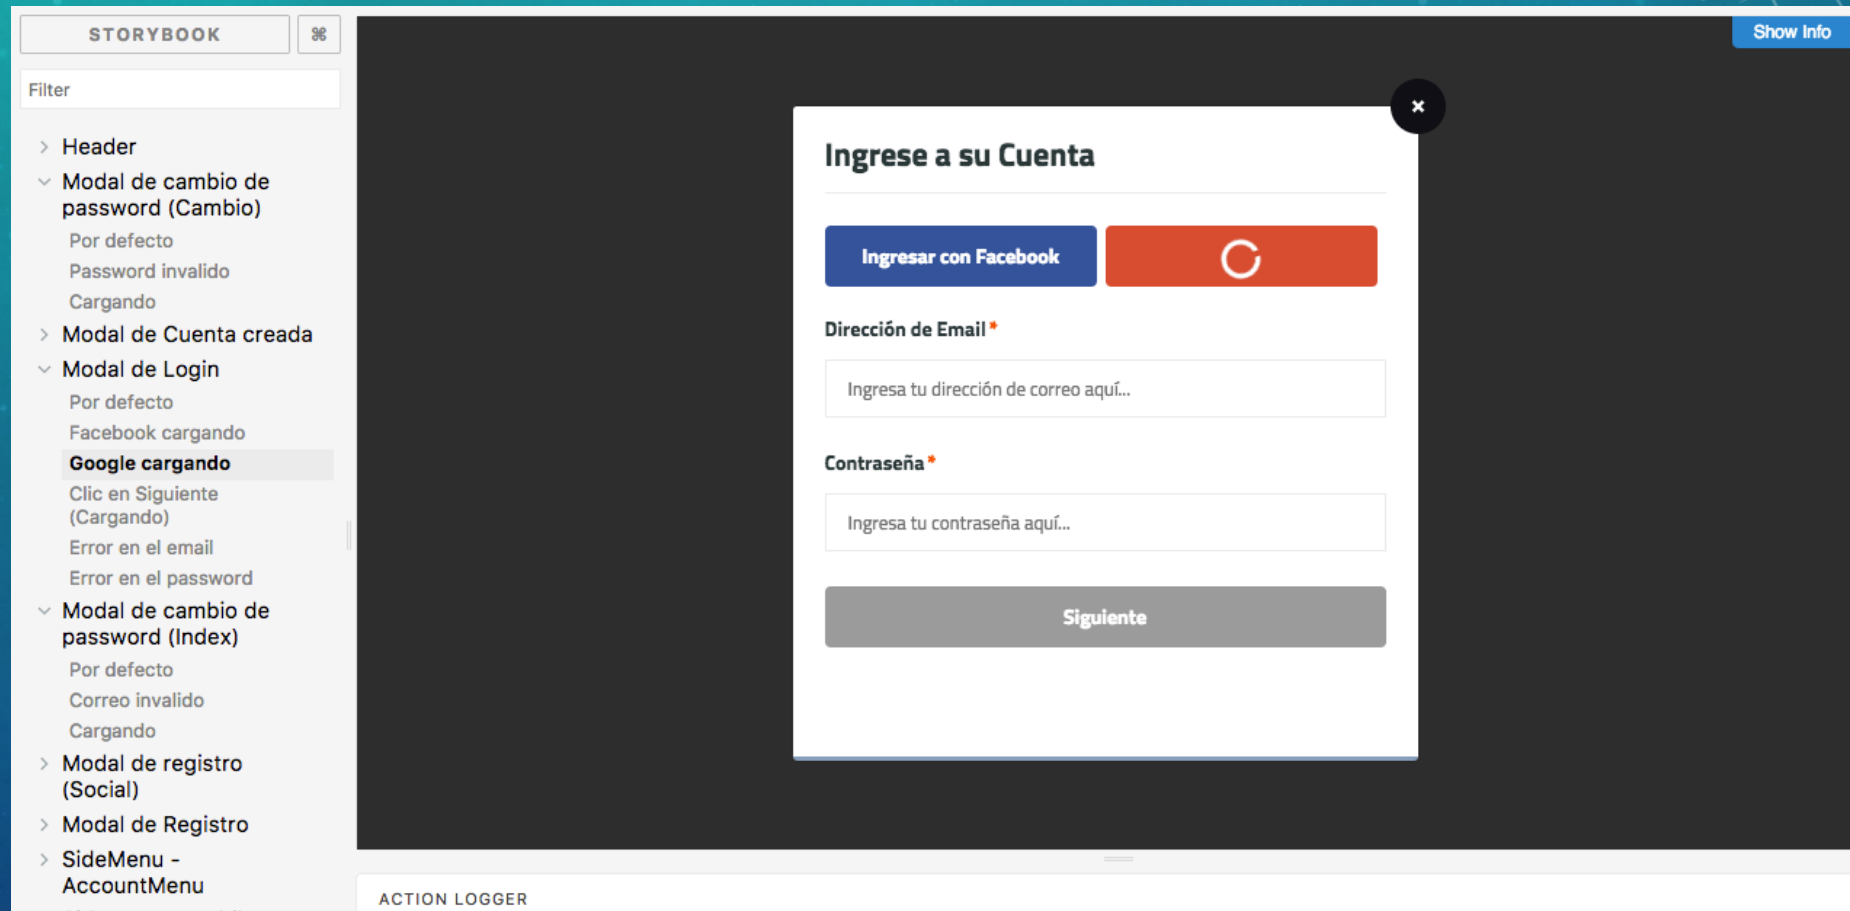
STORYBOOK

⌘

Filter

Header

Modal de cambio de password (Cambio)

Por defecto

Password invalido

Cargando

Modal de Cuenta creada

Modal de Login

Por defecto

Facebook cargando

Google cargando

Clic en Siguiente (Cargando)

Error en el email

Error en el password

Modal de cambio de password (Index)

Por defecto

Correo invalido

Cargando

Modal de registro (Social)

Modal de Registro

SideMenu - AccountMenu

Show Info

×

Ingrese a su Cuenta

Ingresar con Facebook

Dirección de Email *

Ingresa tu dirección de correo aquí...

Contraseña *

Ingresa tu contraseña aquí...

Siguiente

ACTION LOGGER